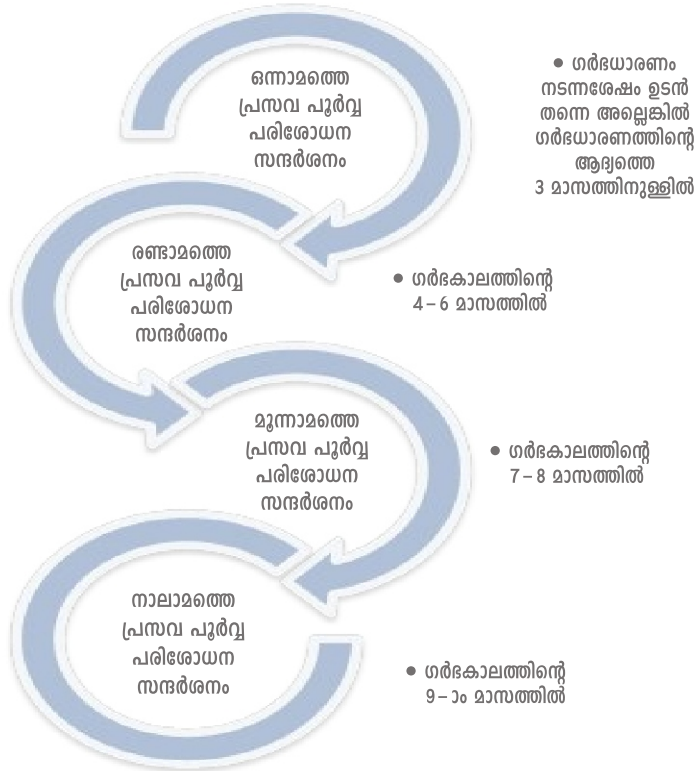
ഒന്നാമത്തെ പ്രസവ പൂർവ്വ പരിശോധന സന്ദർശനം

• ഗർഭധാരണം നടന്നശേഷം ഉടൻ തന്നെ അല്ലെങ്കിൽ ഗർഭധാരണത്തിന്റെ ആദ്യത്തെ 3 മാസത്തിനുള്ളിൽ

രണ്ടാമത്തെ പ്രസവ പൂർവ്വ പരിശോധന സന്ദർശനം

• ഗർഭകാലത്തിന്റെ 4 – 6 മാസത്തിൽ

മൂന്നാമത്തെ പ്രസവ പൂർവ്വ പരിശോധന സന്ദർശനം

• ഗർഭകാലത്തിന്റെ 7 – 8 മാസത്തിൽ

നാലാമത്തെ പ്രസവ പൂർവ്വ പരിശോധന സന്ദർശനം

• ഗർഭകാലത്തിന്റെ 9 – ൧൦ മാസത്തിൽ